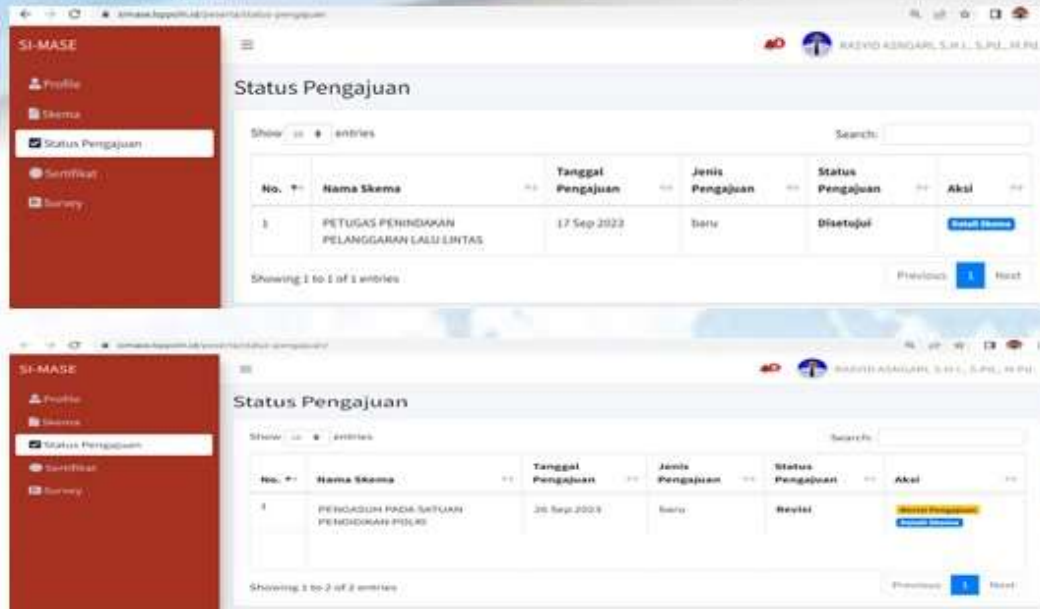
SI-MASE

Profile

Skema

Status Pengajuan

Sertifikat

Survey

RASYID ASNGARI, S.H.I., S.PD., M.PD.

Status Pengajuan

Show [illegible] entries

Search:

| No. | Nama Skema | Tanggal Pengajuan | Jenis Pengajuan | Status Pengajuan | Aksi |
|---|---|---|---|---|---|
| 1 | PETUGAS PENINDAKAN PELANGGARAN LALU LINTAS | 17 Sep 2022 | baru | Disetujui | Detail Skema |

Showing 1 to 1 of 1 entries

Previous 1 Next

SI-MASE

Profile

Skema

Status Pengajuan

Sertifikat

Survey

RASYID ASNGARI, S.H.I., S.PD., M.PD.

Status Pengajuan

Show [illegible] entries

Search:

| No. | Nama Skema | Tanggal Pengajuan | Jenis Pengajuan | Status Pengajuan | Aksi |
|---|---|---|---|---|---|
| 1 | PENGASUH PADA SATUAN PENDIDIKAN POLRI | 26 Sep 2023 | baru | Revisi | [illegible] Pengajuan Detail Skema |

Showing 1 to 2 of 2 entries

Previous 1 Next